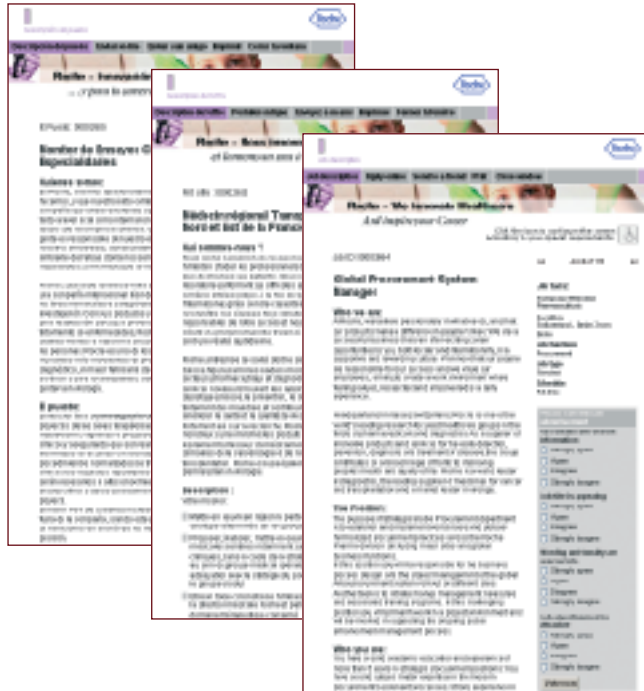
Roche

Roche – Innovation ...

Roche – Nous Innovons ...

Roche

Roche – We Innovate Healthcare

And Improve your Career

Global Procurement System Manager

Who we are:

The Position:

Who you are:

Job Data:

Roche

Descripción de Ensayos ... Especialidades

Quiénes somos:

El puesto:

Roche

Biotechnologiste/ Transp...

Qui sommes-nous ?

Description :

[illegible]